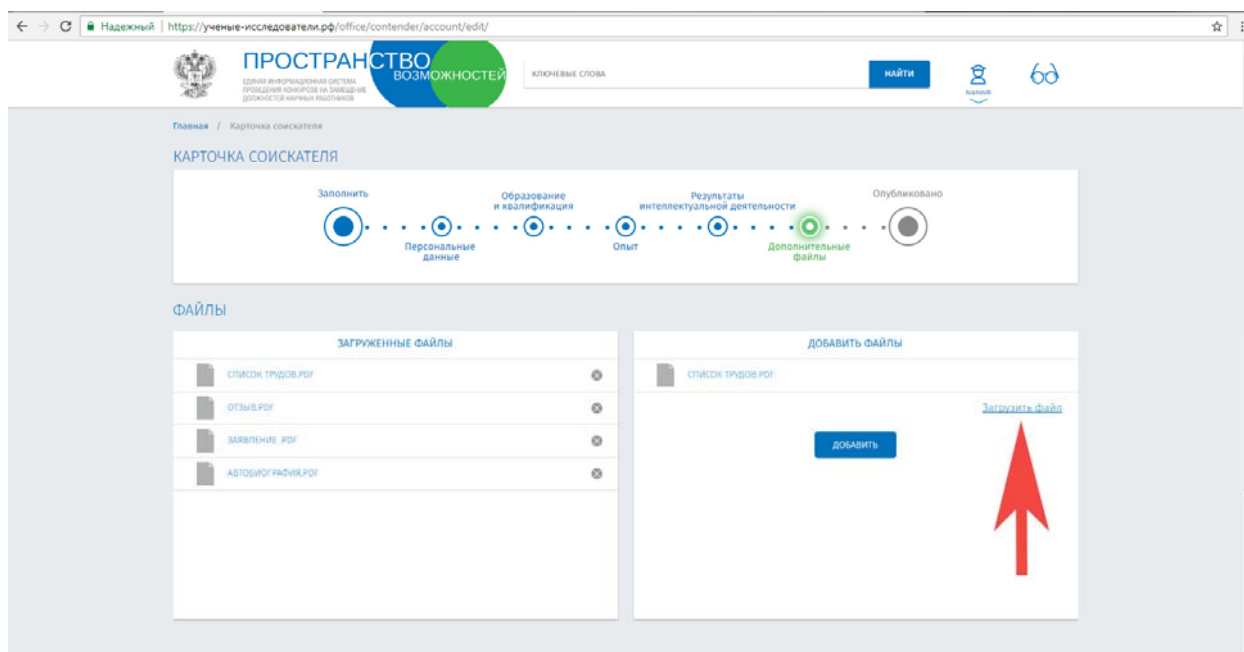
Надежный | https://ученые-исследователи.рф/office/contender/account/edit/

ПРОСТРАНСТВО ВОЗМОЖНОСТЕЙ
ЕДИНАЯ ИНФОРМАЦИОННАЯ СИСТЕМА ПРОВЕДЕНИЯ КОНКУРСОВ НА ЗАМЕЩЕНИЕ ДОЛЖНОСТЕЙ НАУЧНЫХ РАБОТНИКОВ

КЛЮЧЕВЫЕ СЛОВА

НАЙТИ

Главная / Карточка соискателя

КАРТОЧКА СОИСКАТЕЛЯ

Заполнить
Персональные данные
Образование и квалификация
Опыт
Результаты интеллектуальной деятельности
Дополнительные файлы
Опубликовано

ФАЙЛЫ

ЗАГРУЖЕННЫЕ ФАЙЛЫ

СПИСОК ТРУДОВ.PDF
ОТЗЫВ.PDF
ЗАЯВЛЕНИЕ .PDF
АВТОБИОГРАФИЯ.PDF

ДОБАВИТЬ ФАЙЛЫ

СПИСОК ТРУДОВ.PDF

Загрузить файл

ДОБАВИТЬ